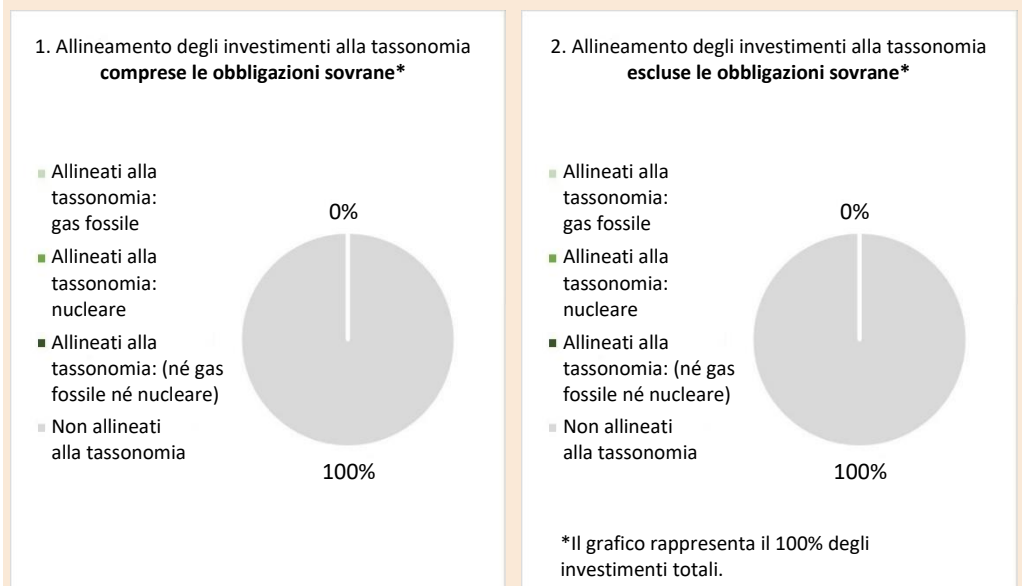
1. Allineamento degli investimenti alla tassonomia **comprese le obbligazioni sovrane***

Allineati alla tassonomia: gas fossile

Allineati alla tassonomia: nucleare

Allineati alla tassonomia: (né gas fossile né nucleare)

Non allineati alla tassonomia

0%

100%

2. Allineamento degli investimenti alla tassonomia **escluse le obbligazioni sovrane***

Allineati alla tassonomia: gas fossile

Allineati alla tassonomia: nucleare

Allineati alla tassonomia: (né gas fossile né nucleare)

Non allineati alla tassonomia

0%

100%

*Il grafico rappresenta il 100% degli investimenti totali.